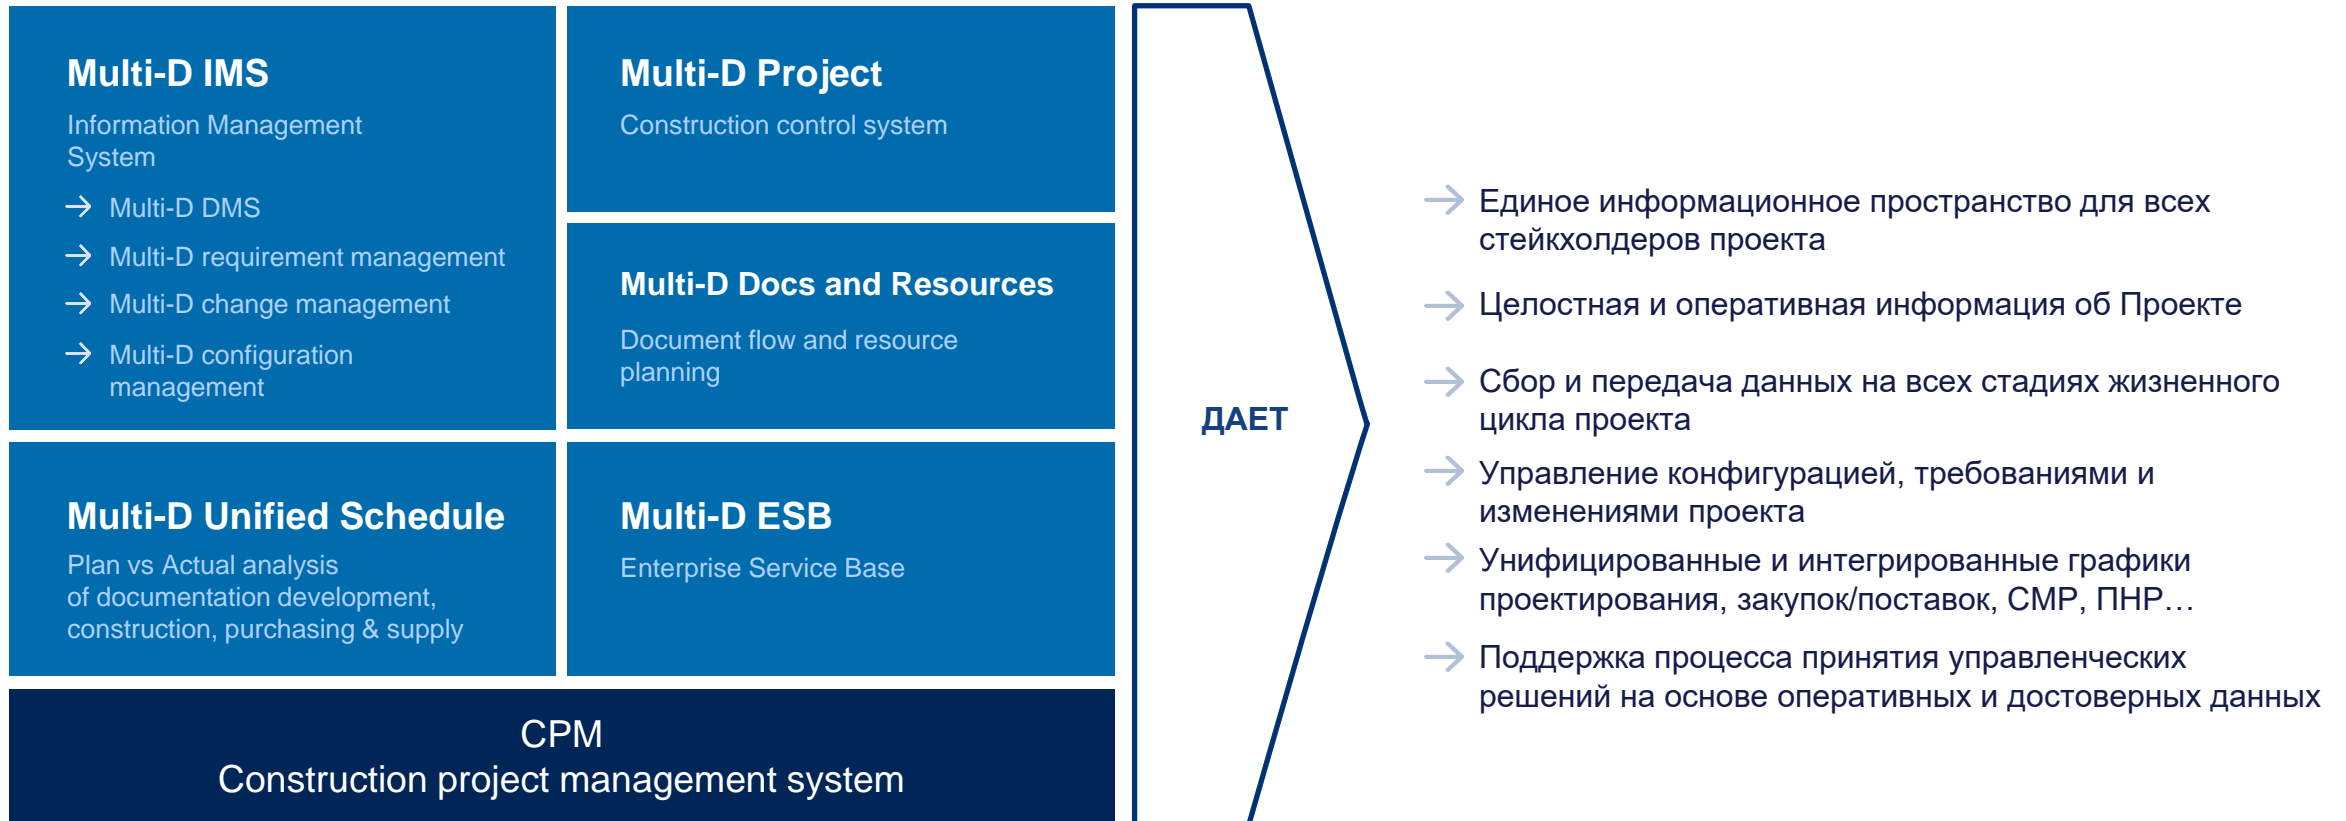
Multi-D IMS

Information Management System

→ Multi-D DMS

→ Multi-D requirement management

→ Multi-D change management

→ Multi-D configuration management

Multi-D Project

Construction control system

Multi-D Docs and Resources

Document flow and resource planning

Multi-D Unified Schedule

Plan vs Actual analysis of documentation development, construction, purchasing & supply

Multi-D ESB

Enterprise Service Base

CPM
Construction project management system

ДАЕТ

→ Единое информационное пространство для всех стейкхолдеров проекта

→ Целостная и оперативная информация об Проекте

→ Сбор и передача данных на всех стадиях жизненного цикла проекта

→ Управление конфигурацией, требованиями и изменениями проекта

→ Унифицированные и интегрированные графики проектирования, закупок/поставок, СМР, ПНР…

→ Поддержка процесса принятия управленческих решений на основе оперативных и достоверных данных